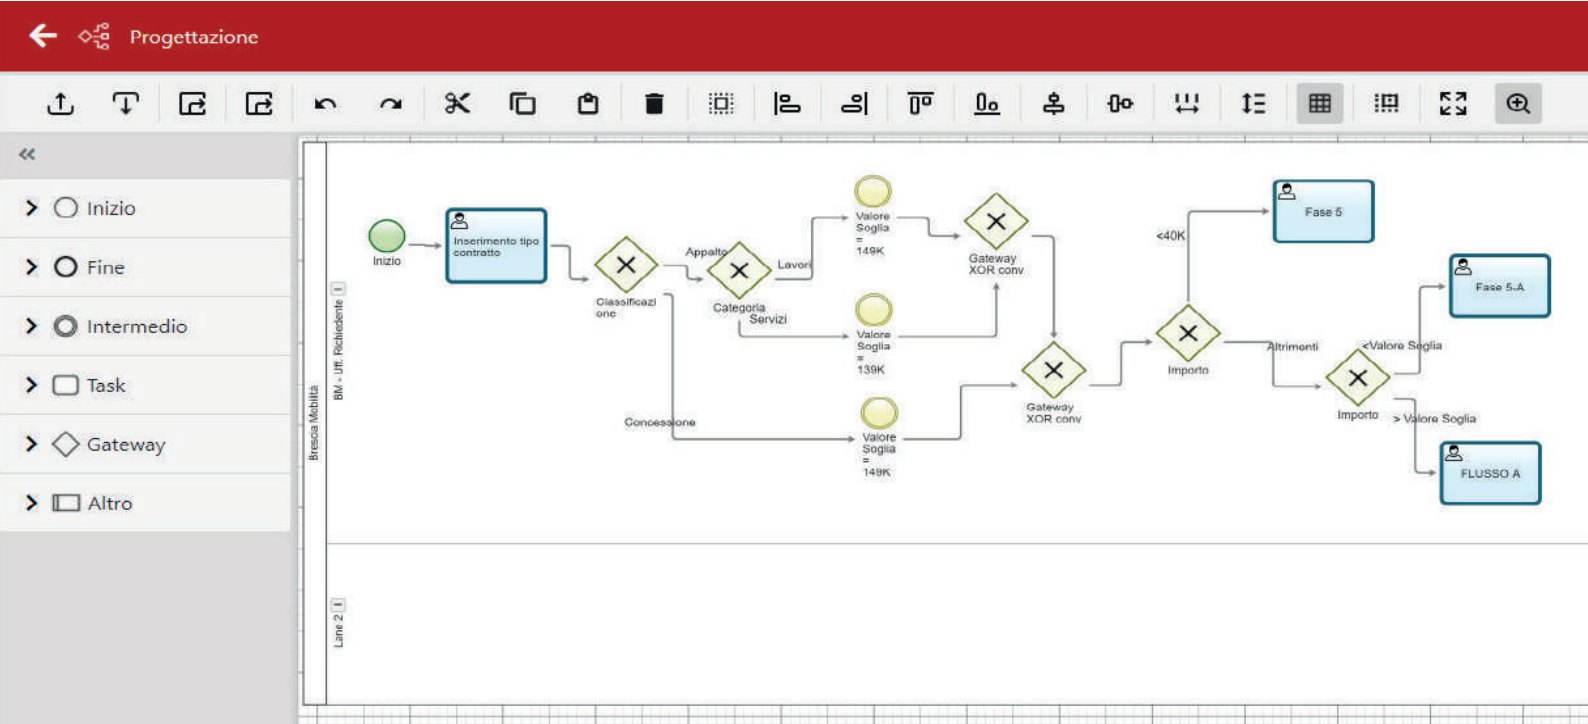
Progettazione

«

Inizio

Fine

Intermedio

Task

Gateway

Altro

Brescia Mobilità

BM - Uff. Richiedente

Lane 2

Inizio

Inserimento tipo contratto

Classificazione

Appalto

Categoria Servizi

Lavori

Concessione

Valore Soglia = 149K

Valore Soglia = 139K

Valore Soglia = 149K

Gateway XOR conv

Gateway XOR conv

<40K

Importo

Altrimenti

Fase 5

Fase 5-A

<Valore Soglia

Importo

> Valore Soglia

FLUSSO A